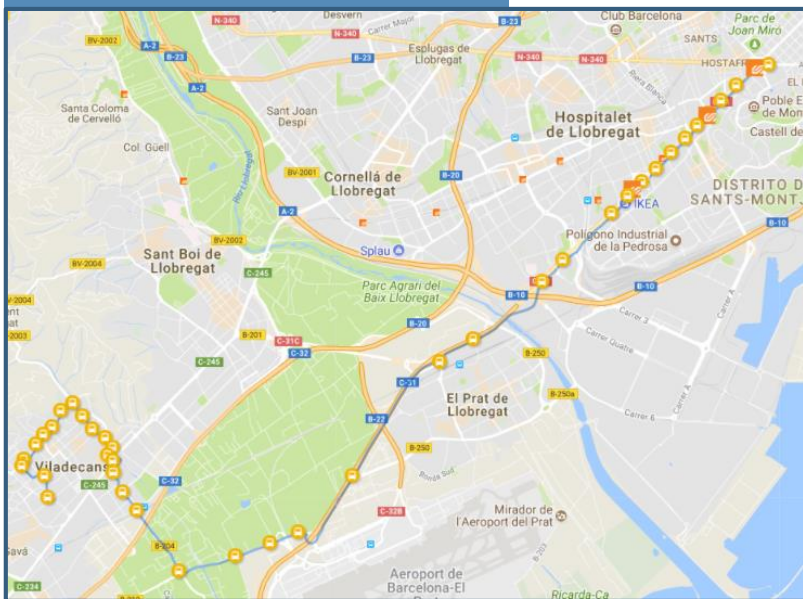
Desvern
N-340
Carrer Major
Club Barcelona
Parc de Joan Miró
SANTS
BV-2002
A-2
B-23
Esplugues de Llobregat
N-340
B-23
N-340
N-340
HOSTAFRANCS
EL
A-2
Poble E de Mon
Santa Coloma de Cervelló
Sant Joan Despí
Hospitalet de Llobregat
Castell de
Col. Guell
Riu Llobregat
BV-2001
Cornellà de Llobregat
B-20
DISTRITO D SANTS-MONTJ
A-2
IKEA
B-10
BV-2002
Polígono Industrial de la Pedrosa
Sant Boi de Llobregat
C-245
Splau
BV-2004
Parc Agrari del Baix Llobregat
B-10
B-10
BV-2004
Carrer A
ent
B-20
Carrer 3
-2003
B-201
C-31C
C-32
Carrer Quatre
C-245
B-250
C-31
El Prat de Llobregat
B-250a
B-22
Carrer 6
Viladecans
B-250
C-245
C-32
Mirador de l'Aeroport del Prat
C-32B
B-204
Gavà
Aeroport de Barcelona-El
C-31
Ricarda-Ca